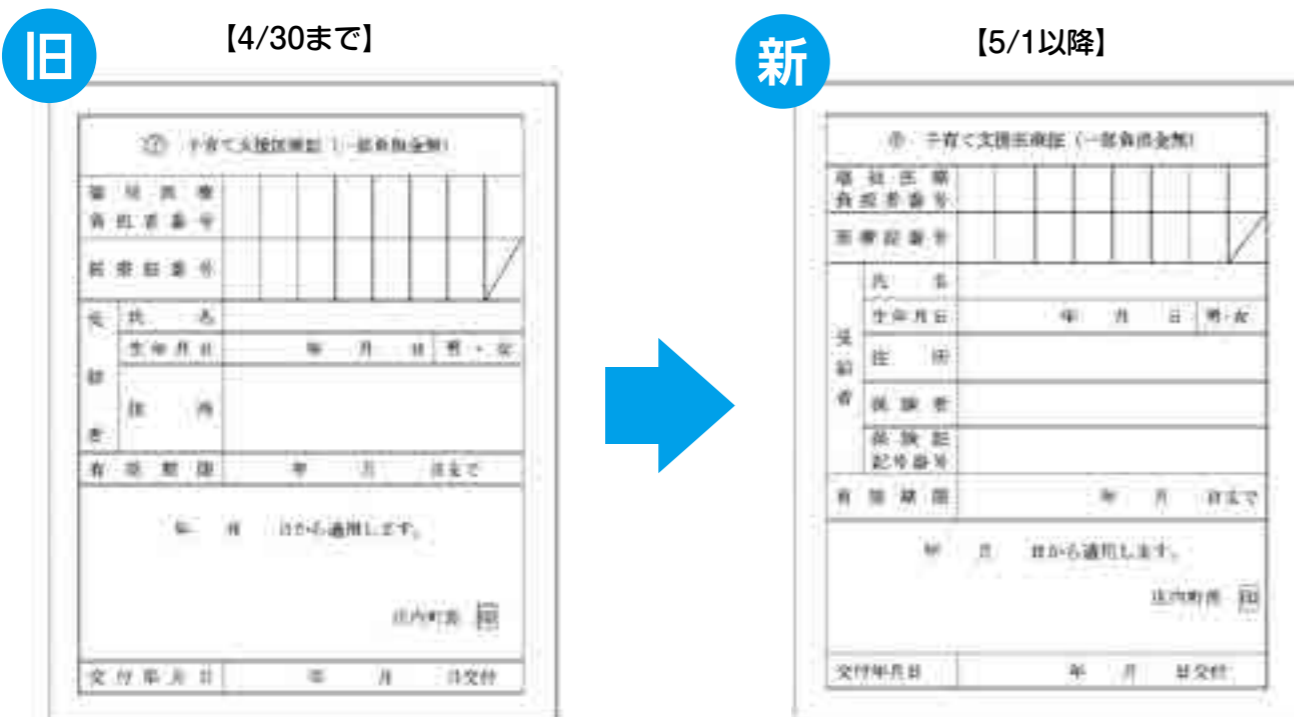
旧

【4/30まで】

⑦ 子育て支援医療証（一部負担金無）

| 福祉医療負担者番号 | | | | | | | | |
|---|---|---|---|---|---|---|---|---|
| 医療証番号 | | | | | | | | |

| 受給者 | 氏名 | | |
|---|---|---|---|
| | 生年月日 | 年　月　日 | 男・女 |
| | 住所 | | |

| 有効期限 | 年　月　日まで |
|---|---|

年　月　日から適用します。

庄内町長 印

| 交付年月日 | 年　月　日交付 |
|---|---|

新

【5/1以降】

⑦ 子育て支援医療証（一部負担金無）

| 福祉医療負担者番号 | | | | | | | | |
|---|---|---|---|---|---|---|---|---|
| 医療証番号 | | | | | | | | |

| 受給者 | 氏名 | | |
|---|---|---|---|
| | 生年月日 | 年　月　日 | 男・女 |
| | 住所 | | |
| | 保険者 | | |
| | 保険証記号番号 | | |

| 有効期限 | 年　月　日まで |
|---|---|

年　月　日から適用します。

庄内町長 印

| 交付年月日 | 年　月　日交付 |
|---|---|